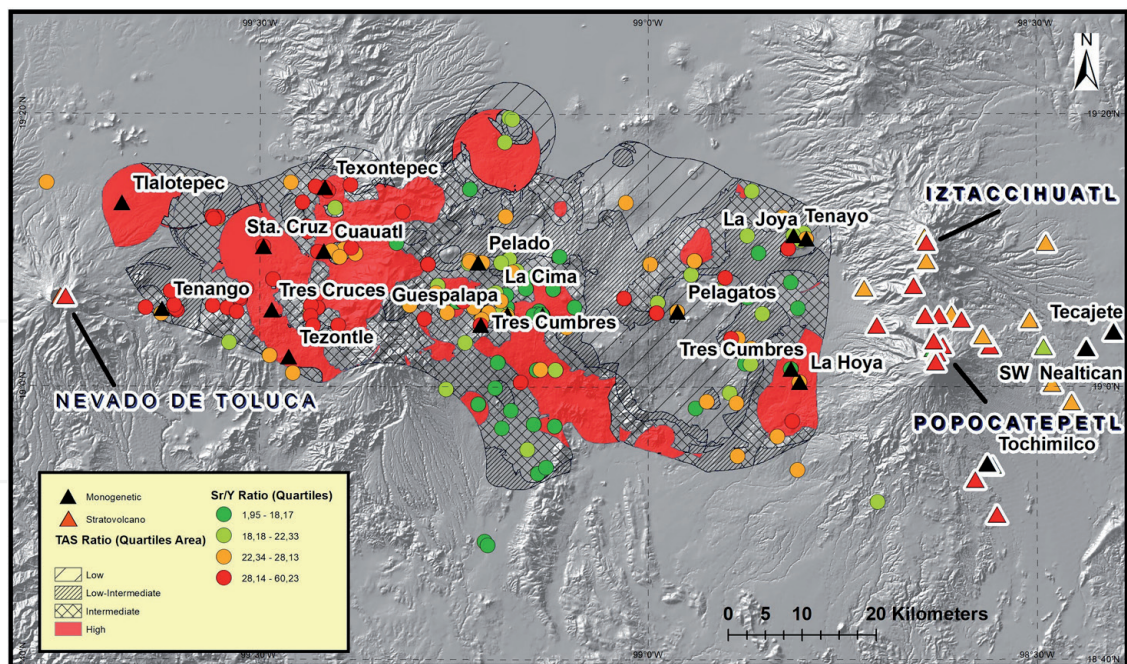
99°30'W
99°0'W
98°30'W
N
19°20'N
19°20'N
19°0'N
19°0'N
18°40'N
99°30'W
99°0'W
98°30'W

Tlalotepec
Texontepec
Sta. Cruz
Cuauatl
Pelado
La Joya
Tenayo
IZTACCIHUATL
La Cima
Tenango
Tres Cruces
Guespalapa
Pelagatos
Tres Cumbres
Tezontle
Tres Cumbres
La Hoya
Tecajete
SW
Nealtican
NEVADO DE TOLUCA
POPOCATEPETL
Tochimilco

Monogenetic
Stratovolcano
TAS Ratio (Quartiles Area)
Low
Low-Intermediate
Intermediate
High

Sr/Y Ratio (Quartiles)
1,95 - 18,17
18,18 - 22,33
22,34 - 28,13
28,14 - 60,23

0 5 10 20 Kilometers